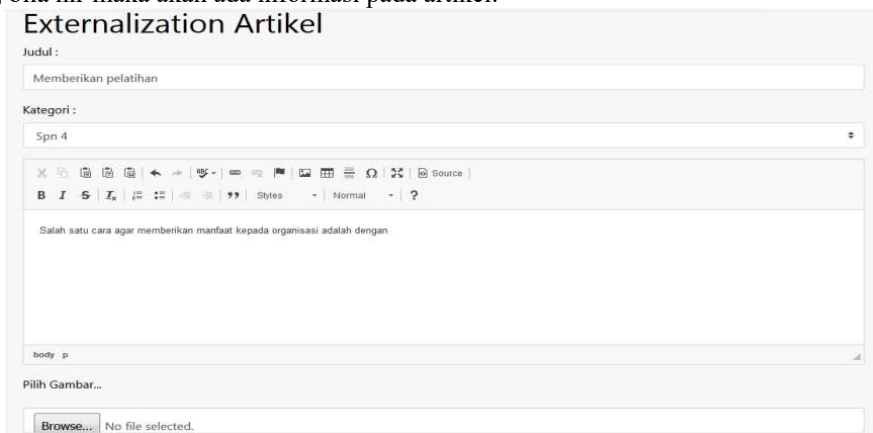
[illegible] ora ini maka akan ada informasi pada artikel.

Externalization Artikel

Judul :

Memberikan pelatihan

Kategori :

Spn 4

Source

B I S $I_x$ Styles Normal ?

Salah satu cara agar memberikan manfaat kepada organisasi adalah dengan

body p

Pilih Gambar...

Browse... No file selected.